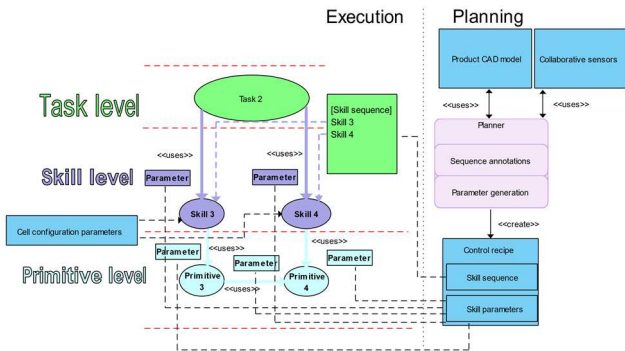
Execution

Planning

Product CAD model

Collaborative sensors

<<uses>>

<<uses>>

Task level

Task 2

[Skill sequence]
Skill 3
Skill 4

Planner

Sequence annotations

Parameter generation

<<uses>>

<<uses>>

Skill level

Parameter

Parameter

Skill 3

Skill 4

Cell configuration parameters

<<create>>

<<uses>>

<<uses>>

Parameter

Control recipe

Primitive level

Parameter

Parameter

Primitive 3

Primitive 4

<<uses>>

Skill sequence

Skill parameters